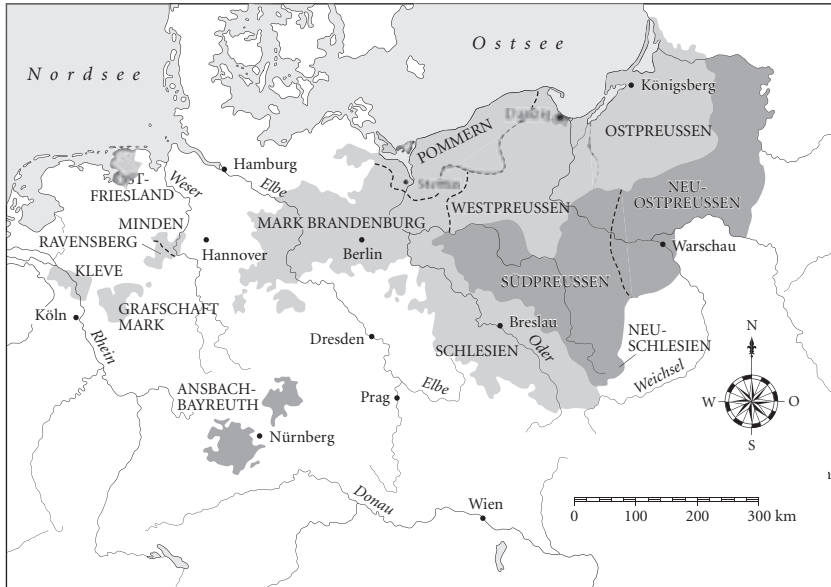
Ostsee

Nordsee

Königsberg

Danzig

POMMERN

OSTPREUSSEN

OST-FRIESLAND

Hamburg

Weser

Elbe

Stettin

NEU-OSTPREUSSEN

WESTPREUSSEN

MINDEN

MARK BRANDENBURG

RAVENSBERG

Hannover

Berlin

Warschau

KLEVE

SÜDPREUSSEN

GRAFSCHAFT MARK

Köln

Breslau

NEU-SCHLESIEN

Rhein

Dresden

SCHLESIEN

Oder

N

Elbe

Weichsel

W

O

ANSBACH-BAYREUTH

Prag

S

Nürnberg

Donau

Wien

0

100

200

300 km